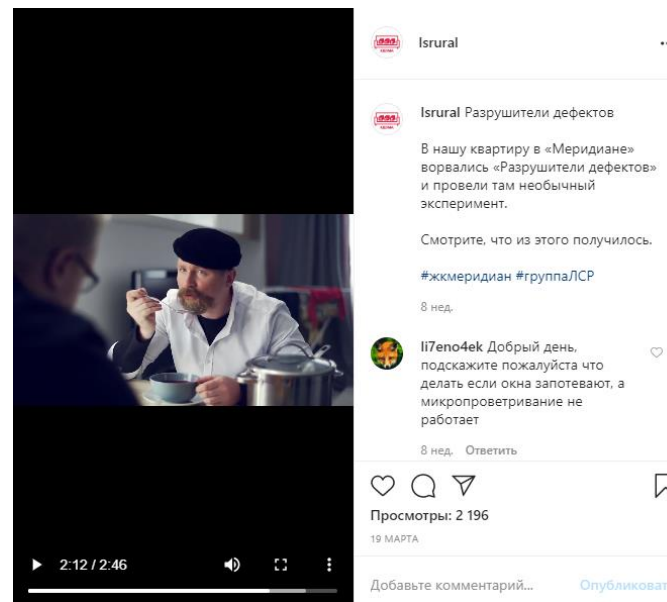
2:12 / 2:46

lsrural

lsrural Разрушители дефектов

В нашу квартиру в «Меридиане» ворвались «Разрушители дефектов» и провели там необычный эксперимент.

Смотрите, что из этого получилось.

#жкмеридиан #группаЛСР

8 нед.

li7eno4ek Добрый день, подскажите пожалуйста что делать если окна запотевают, а микропроветривание не работает

8 нед. Ответить

Просмотры: 2 196

19 МАРТА

Добавьте комментарий...

Опубликоват